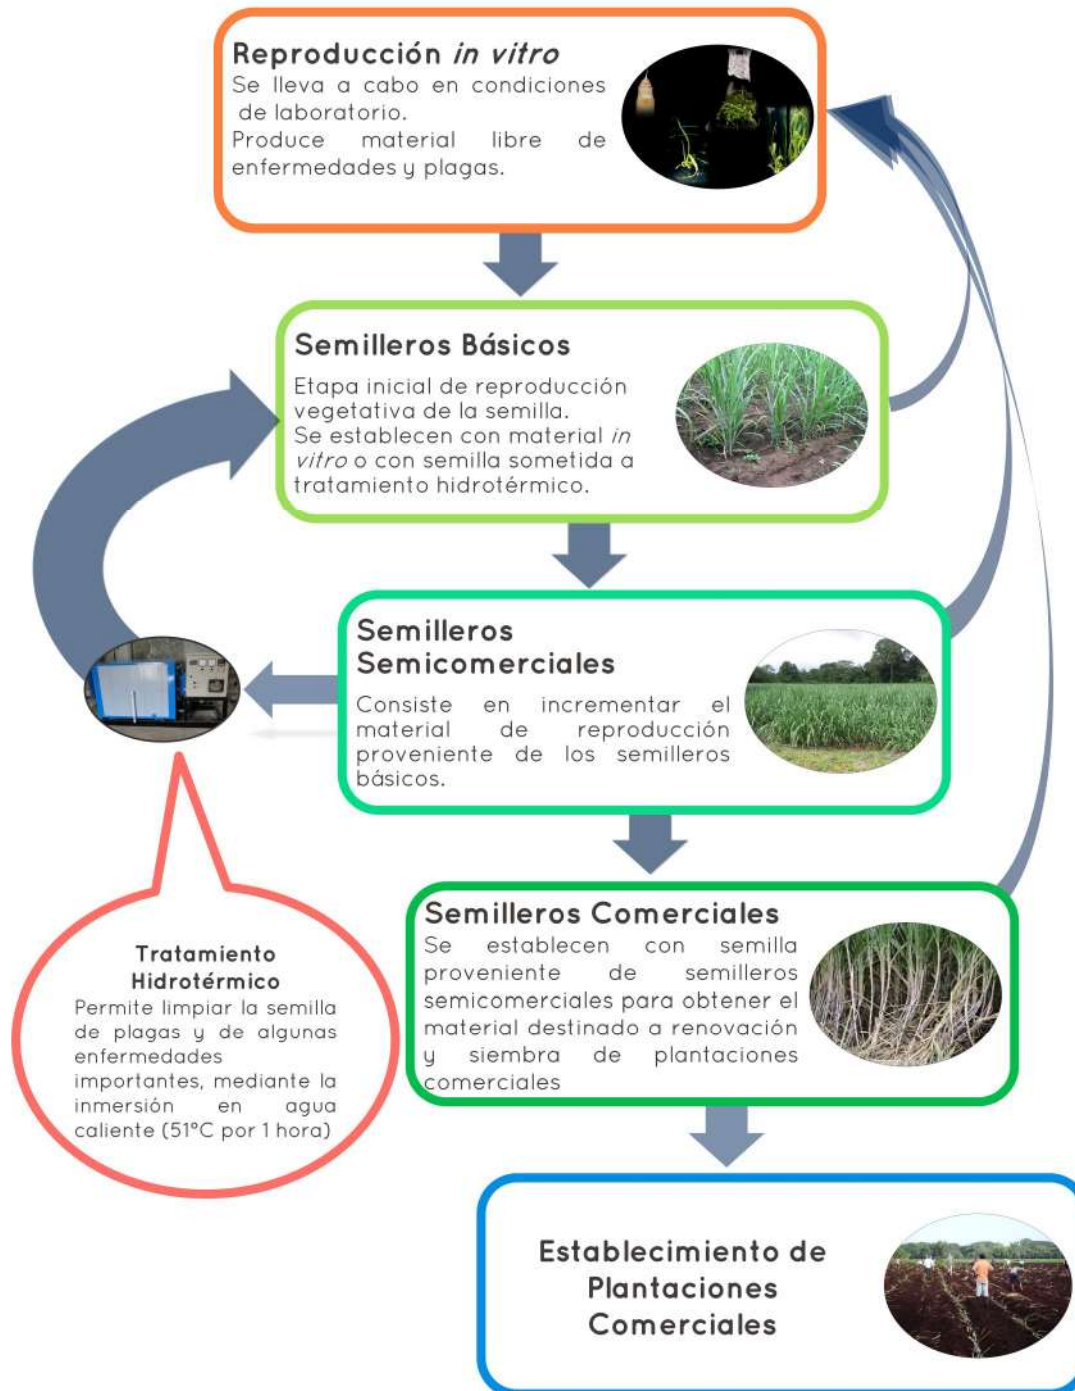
Reproducción *in vitro*
Se lleva a cabo en condiciones de laboratorio.
Produce material libre de enfermedades y plagas.

Semilleros Básicos
Etapa inicial de reproducción vegetativa de la semilla.
Se establecen con material *in vitro* o con semilla sometida a tratamiento hidrotérmico.

Semilleros Semicomerciales
Consiste en incrementar el material de reproducción proveniente de los semilleros básicos.

Semilleros Comerciales
Se establecen con semilla proveniente de semilleros semicomerciales para obtener el material destinado a renovación y siembra de plantaciones comerciales

Tratamiento Hidrotérmico
Permite limpiar la semilla de plagas y de algunas enfermedades importantes, mediante la inmersión en agua caliente (51°C por 1 hora)

Establecimiento de Plantaciones Comerciales